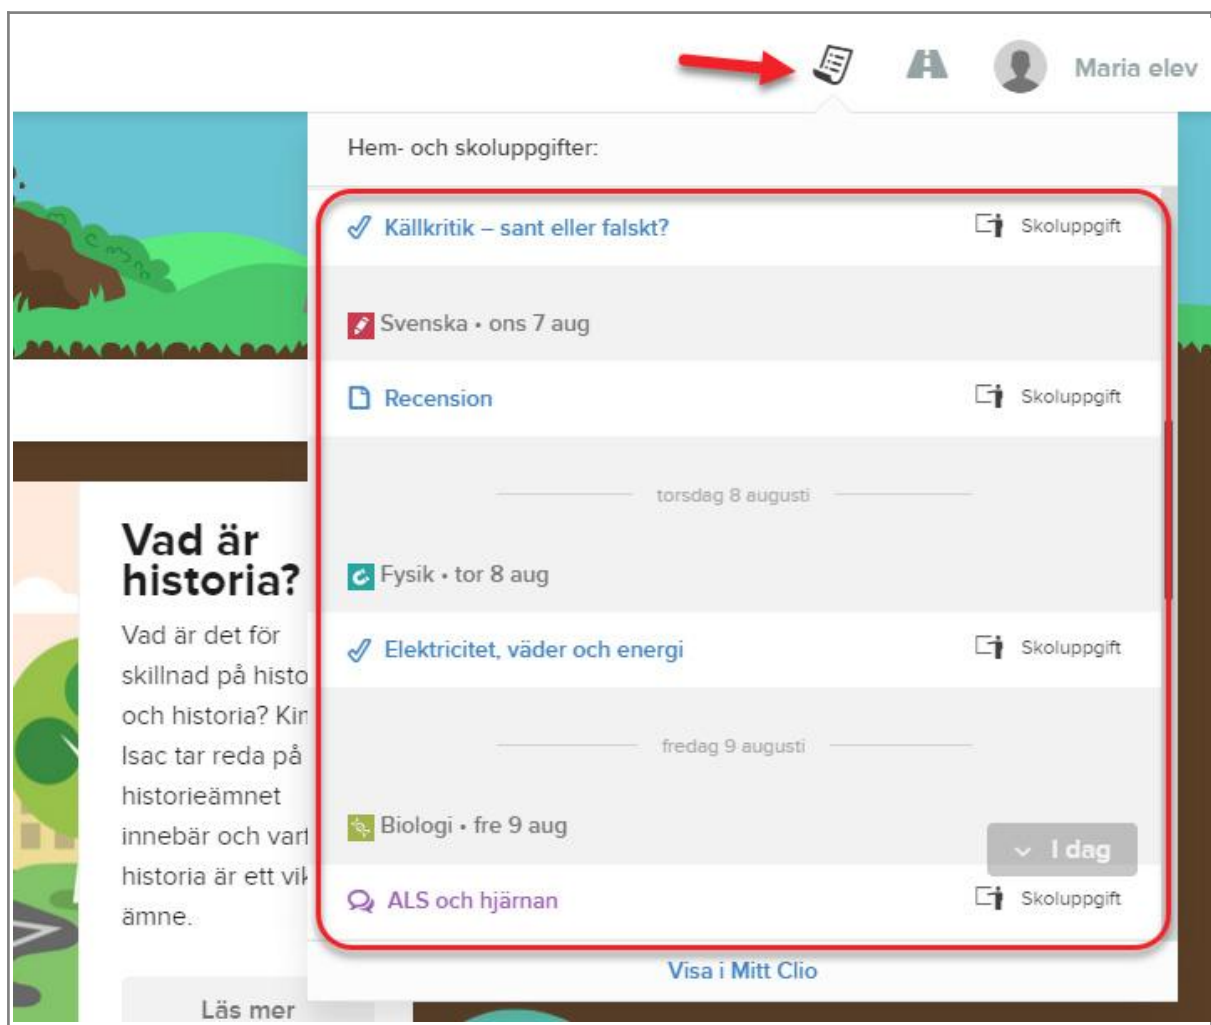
Maria elev

Hem- och skoluppgifter:

Källkritik – sant eller falskt? Skoluppgift

Svenska • ons 7 aug

Recension Skoluppgift

torsdag 8 augusti

Fysik • tor 8 aug

Elektricitet, väder och energi Skoluppgift

fredag 9 augusti

Biologi • fre 9 aug

I dag

ALS och hjärnan Skoluppgift

Visa i Mitt Clio

Vad är historia?

Vad är det för skillnad på histo och historia? Kir Isac tar reda på historieämnet innebär och vart historia är ett vi ämne.

Läs mer